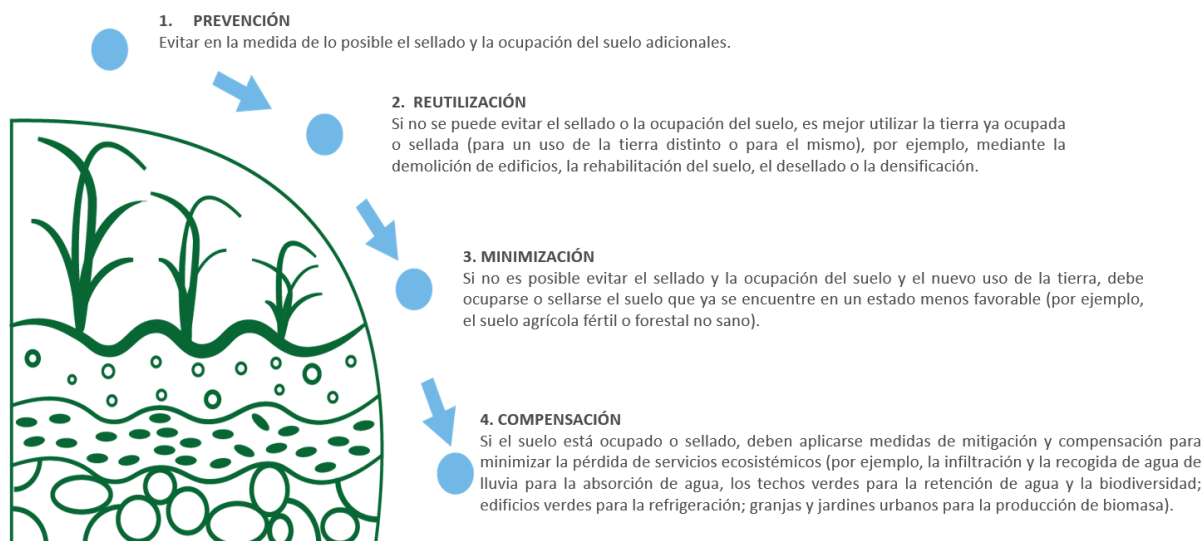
1. PREVENCIÓN
Evitar en la medida de lo posible el sellado y la ocupación del suelo adicionales.

2. REUTILIZACIÓN
Si no se puede evitar el sellado o la ocupación del suelo, es mejor utilizar la tierra ya ocupada o sellada (para un uso de la tierra distinto o para el mismo), por ejemplo, mediante la demolición de edificios, la rehabilitación del suelo, el desellado o la densificación.

3. MINIMIZACIÓN
Si no es posible evitar el sellado y la ocupación del suelo y el nuevo uso de la tierra, debe ocuparse o sellarse el suelo que ya se encuentre en un estado menos favorable (por ejemplo, el suelo agrícola fértil o forestal no sano).

4. COMPENSACIÓN
Si el suelo está ocupado o sellado, deben aplicarse medidas de mitigación y compensación para minimizar la pérdida de servicios ecosistémicos (por ejemplo, la infiltración y la recogida de agua de lluvia para la absorción de agua, los techos verdes para la retención de agua y la biodiversidad; edificios verdes para la refrigeración; granjas y jardines urbanos para la producción de biomasa).